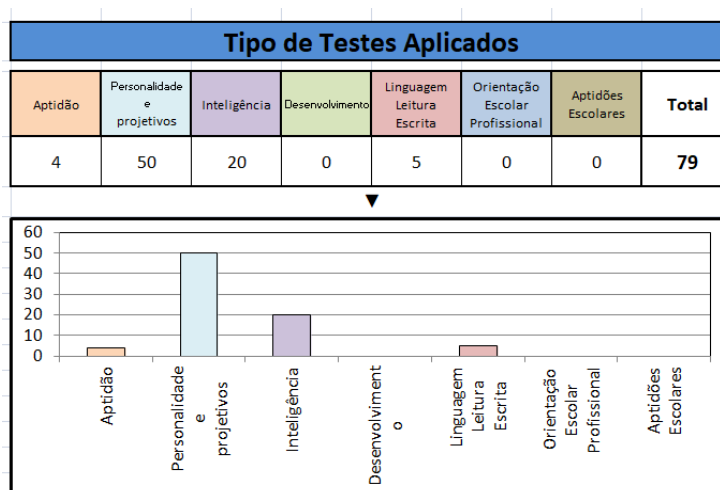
Tipo de Testes Aplicados

| Aptidão | Personalidade e projetivos | Inteligência | Desenvolvimento | Linguagem Leitura Escrita | Orientação Escolar Profissional | Aptidões Escolares | Total |
|---|---|---|---|---|---|---|---|
| 4 | 50 | 20 | 0 | 5 | 0 | 0 | 79 |

▼

60
50
40
30
20
10
0

Aptidão
Personalidade e projetivos
Inteligência
Desenvolvimento
Linguagem Leitura Escrita
Orientação Escolar Profissional
Aptidões Escolares